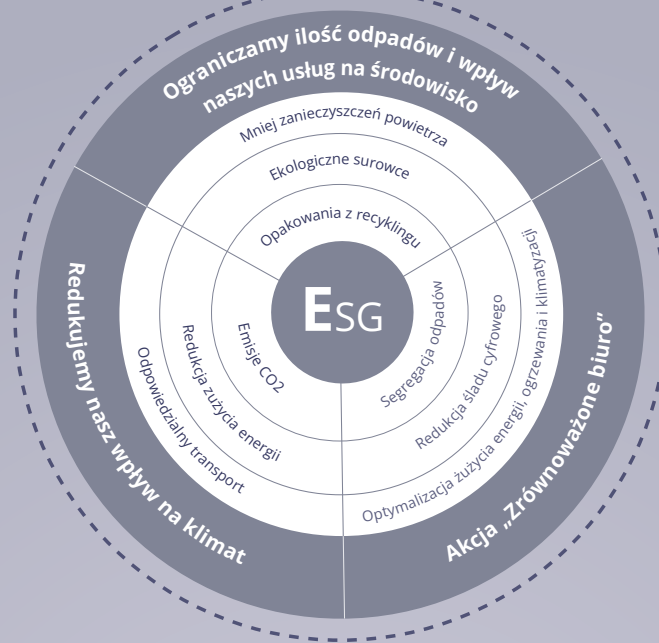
Ograniczamy ilość odpadów i wpływ naszych usług na środowisko

Mniej zanieczyszczeń powietrza

Ekologiczne surowce

Opakowania z recyklingu

ESG

Redukujemy nasz wpływ na klimat

Odpowiedzialny transport

Redukcja zużycia energii

Emisje CO2

Akcja „Zrównoważone biuro"

Optymalizacja zużycia energii, ogrzewania i klimatyzacji

Redukcja śladu cyfrowego

Segregacja odpadów